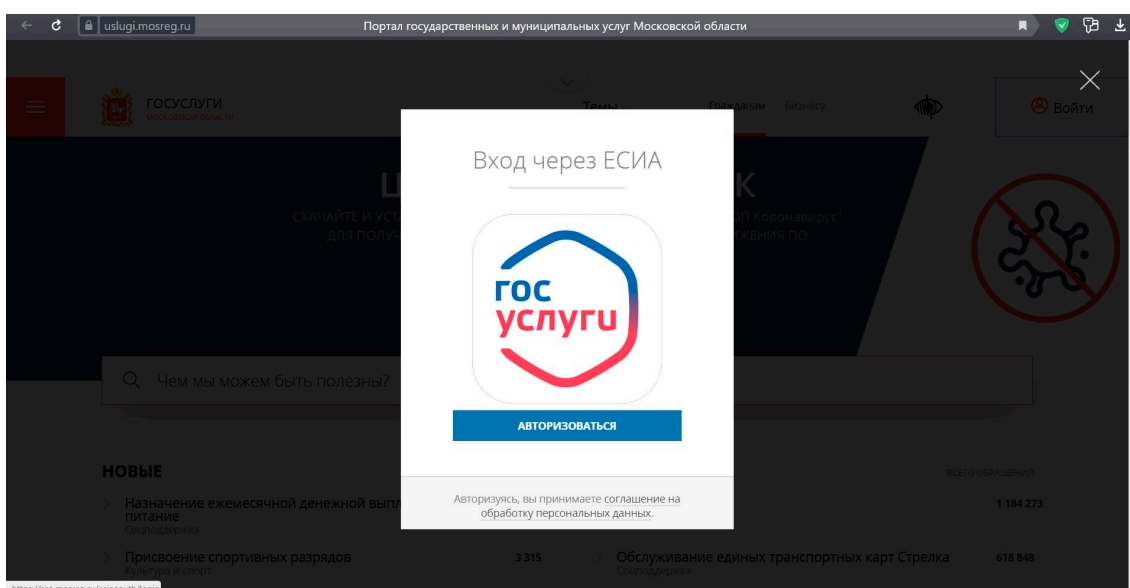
uslugi.mosreg.ru

Портал государственных и муниципальных услуг Московской области

ГОСУСЛУГИ
МОСКОВСКОЙ ОБЛАСТИ

Темы

Гражданам

Бизнесу

Войти

Ш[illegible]К

СКАЧАЙТЕ И УСТ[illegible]ОП Коронавирус"
ДЛЯ ПОЛУ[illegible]ЖЕНИЯ ПО

Чем мы можем быть полезны?

НОВЫЕ

ВСЕГО ОБРАЩЕНИЙ

Назначение ежемесячной денежной выпл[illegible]
питание
Соцподдержка

1 184 273

Присвоение спортивных разрядов
Культура и спорт

3 315

Обслуживание единых транспортных карт Стрелка
Соцподдержка

618 848

Вход через ЕСИА

гос
услуги

АВТОРИЗОВАТЬСЯ

Авторизуясь, вы принимаете соглашение на обработку персональных данных.